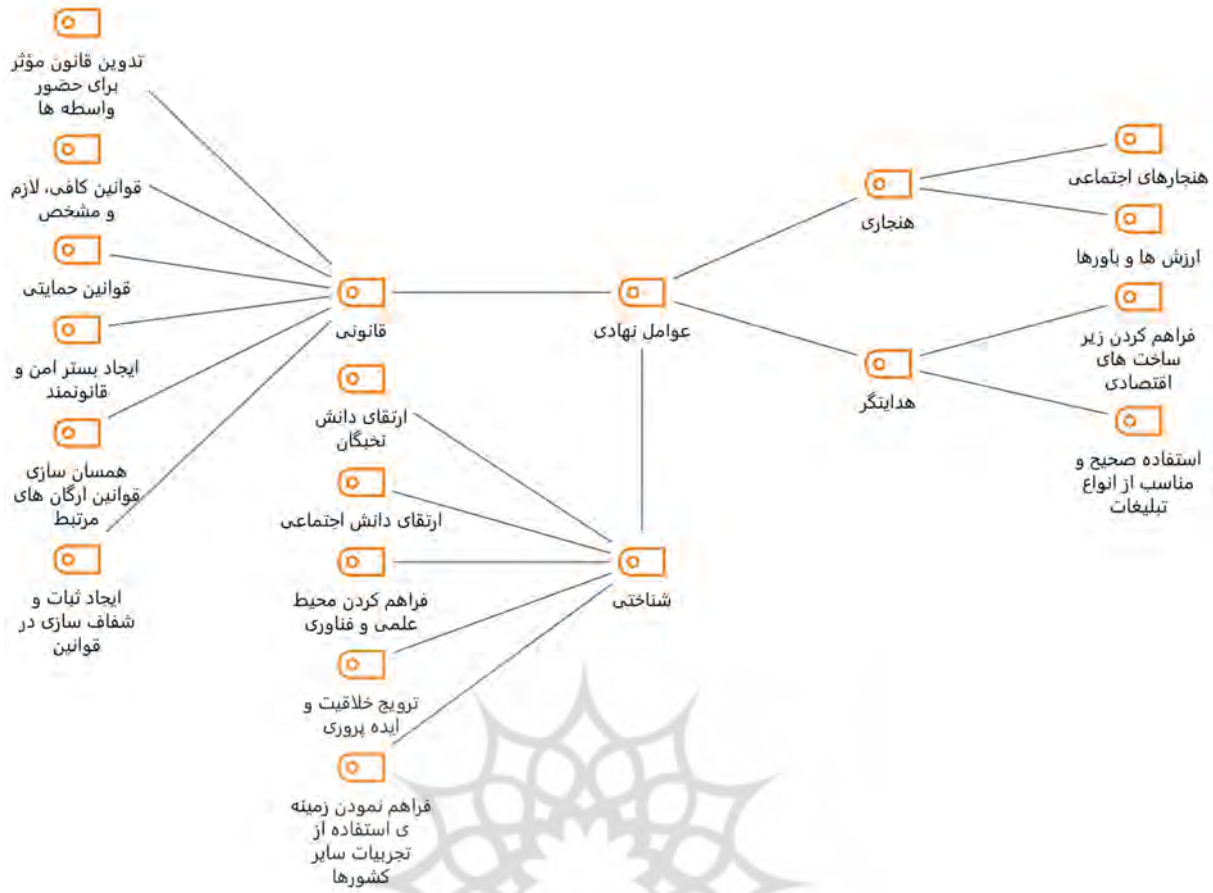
تدوین قانون مؤثر برای حضور واسطه ها

قوانین کافی، لازم و مشخص

قوانین حمایتی

ایجاد بستر امن و قانونمند

همسان سازی قوانین ارگان های مرتبط

ایجاد ثبات و شفاف سازی در قوانین

قانونی

ارتقای دانش نخبگان

ارتقای دانش اجتماعی

فراهم کردن محیط علمی و فناوری

ترویج خلاقیت و ایده پروری

فراهم نمودن زمینه ی استفاده از تجربیات سایر کشورها

عوامل نهادی

شناختی

هنجاری

هدایتگر

هنجارهای اجتماعی

ارزش ها و باورها

فراهم کردن زیر ساخت های اقتصادی

استفاده صحیح و مناسب از انواع تبلیغات